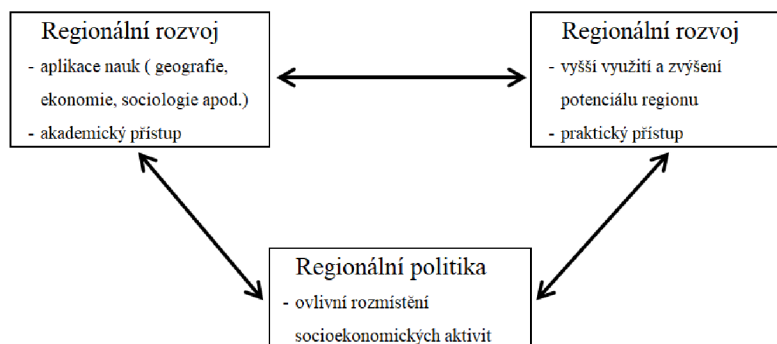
Regionální rozvoj
- aplikace nauk ( geografie, ekonomie, sociologie apod.)
- akademický přístup

Regionální rozvoj
- vyšší využití a zvýšení potenciálu regionu
- praktický přístup

Regionální politika
- ovlivní rozmístění socioekonomických aktivit